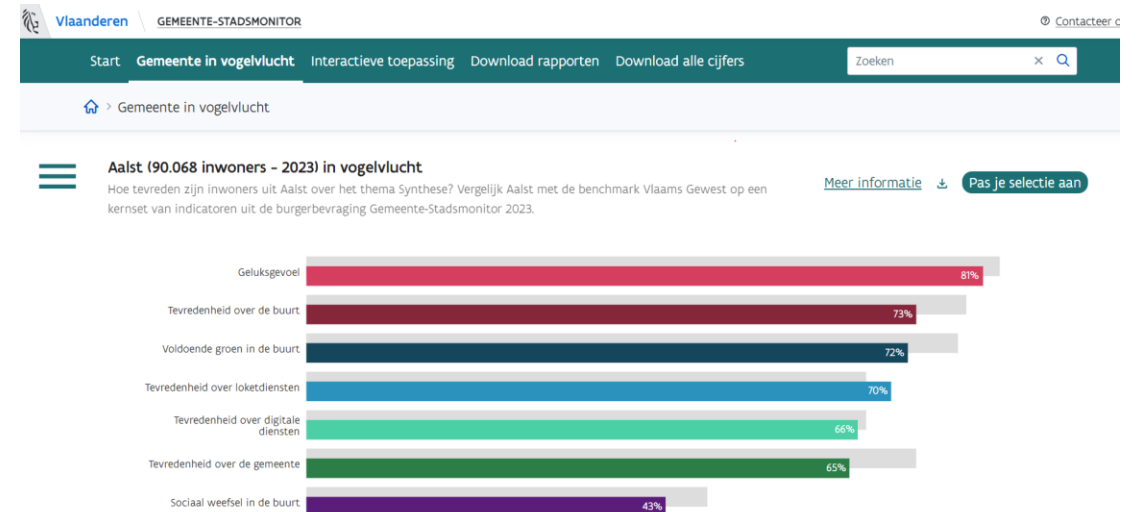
Vlaanderen GEMEENTE-STADSMONITOR

Contacteer c

Start Gemeente in vogelvlucht Interactieve toepassing Download rapporten Download alle cijfers Zoeken

Gemeente in vogelvlucht

Aalst (90.068 inwoners - 2023) in vogelvlucht

Hoe tevreden zijn inwoners uit Aalst over het thema Synthese? Vergelijk Aalst met de benchmark Vlaams Gewest op een kernset van indicatoren uit de burgerbevraging Gemeente-Stadsmonitor 2023.

Meer informatie

Pas je selectie aan

Geluksgevoel 81%

Tevredenheid over de buurt 73%

Voldoende groen in de buurt 72%

Tevredenheid over loketdiensten 70%

Tevredenheid over digitale diensten 66%

Tevredenheid over de gemeente 65%

Sociaal weefsel in de buurt 43%